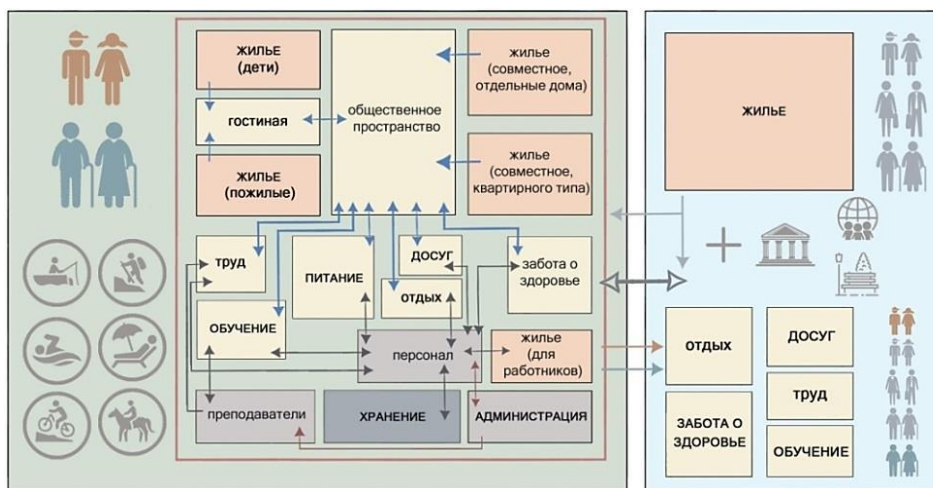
ЖИЛЬЕ (дети)

гостиная

ЖИЛЬЕ (пожилые)

общественное пространство

жилье (совместное, отдельные дома)

жилье (совместное, квартирного типа)

труд

ПИТАНИЕ

ДОСУГ

ОТДЫХ

забота о здоровье

ОБУЧЕНИЕ

персонал

жилье (для работников)

преподаватели

ХРАНЕНИЕ

АДМИНИСТРАЦИЯ

ЖИЛЬЕ

ОТДЫХ

ДОСУГ

ТРУД

ЗАБОТА О ЗДОРОВЬЕ

ОБУЧЕНИЕ